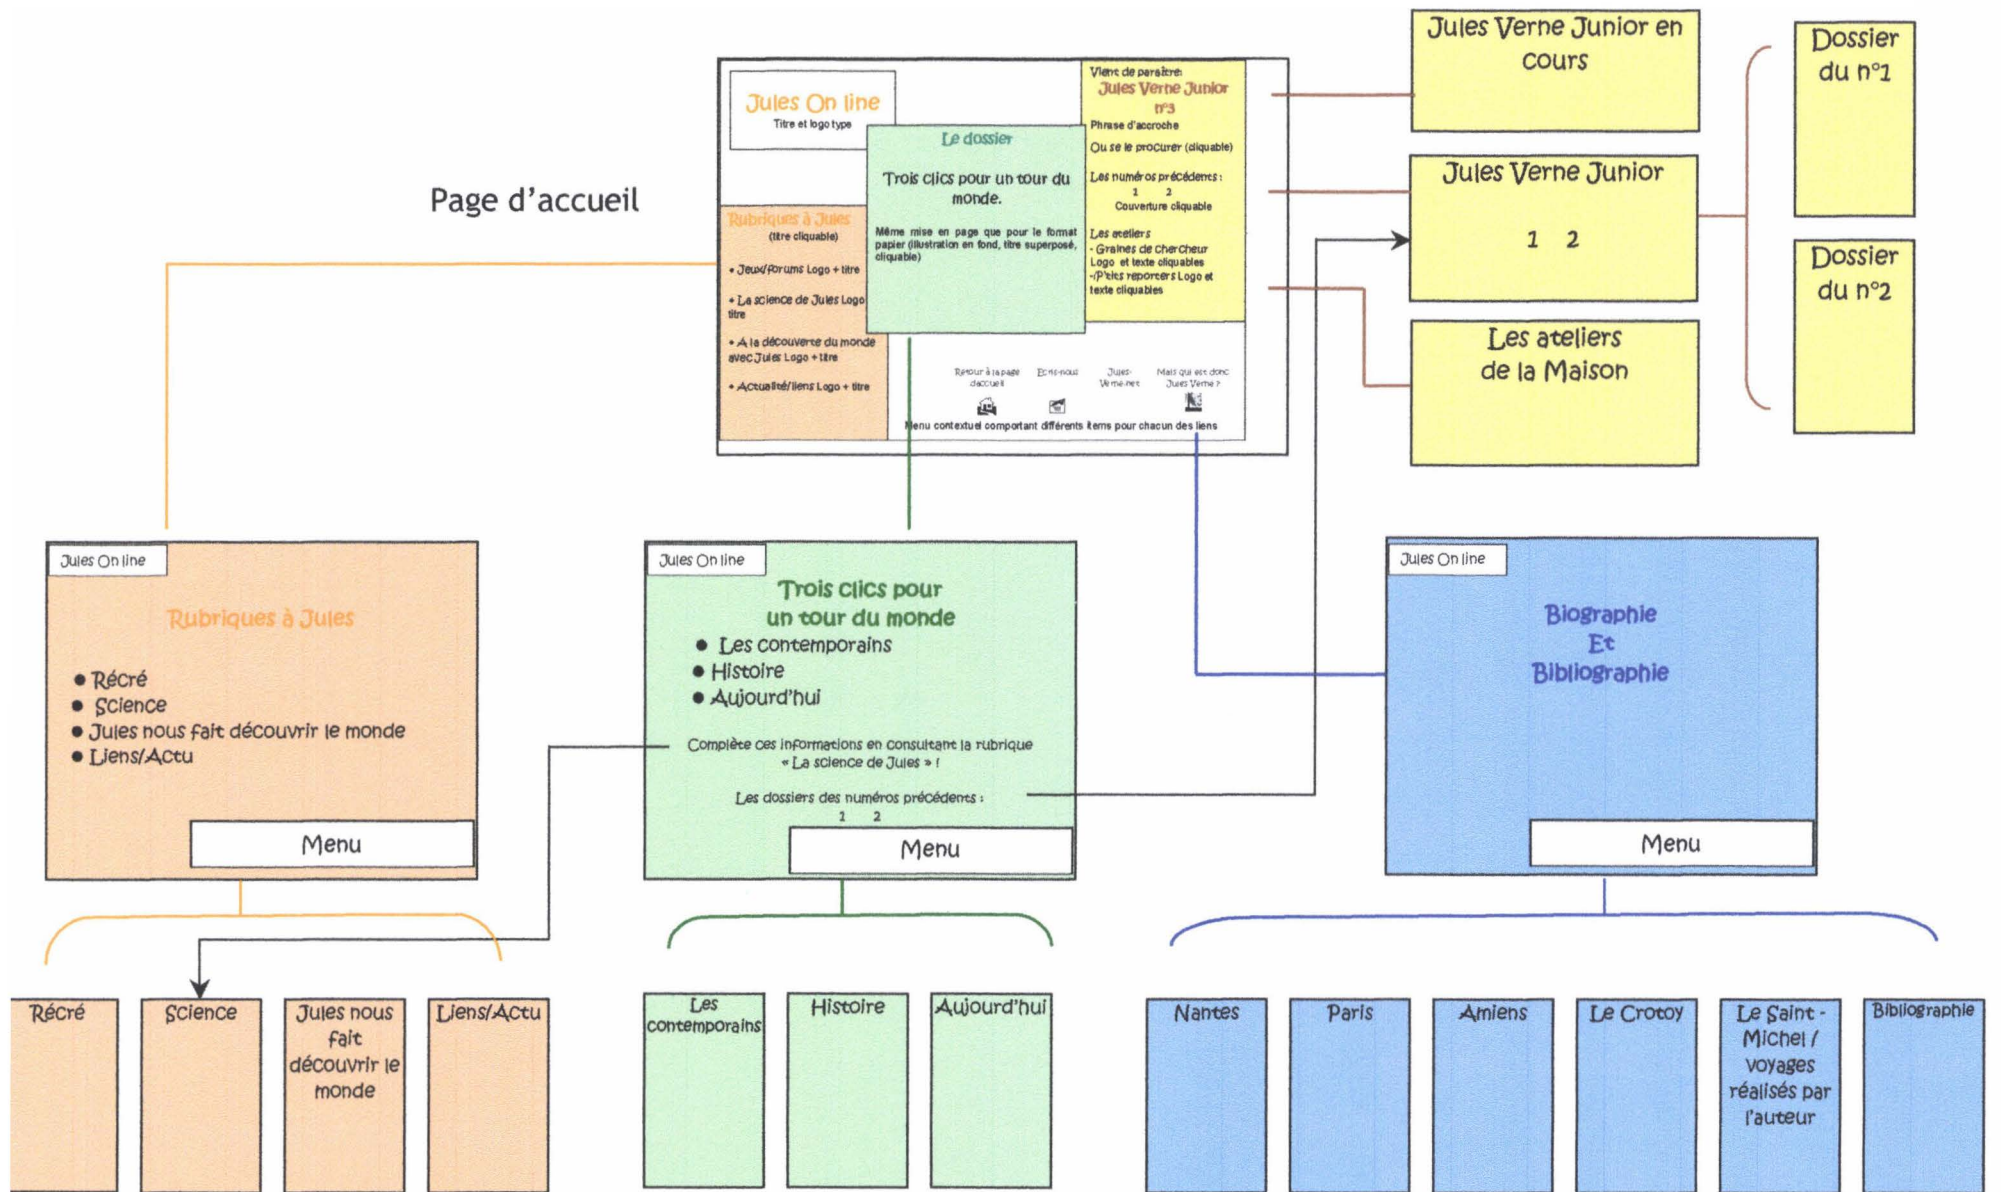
Page d'accueil

Jules On line
Titre et logo type

Le dossier
Trois clics pour un tour du monde.
Même mise en page que pour le format papier (illustration en fond, titre superposé, cliquable)

Vient de paraître:
Jules Verne Junior n°3
Phrase d'accroche
Ou se le procurer (cliquable)
Les numéros précédents :
1 2
Couverture cliquable
Les ateliers
- Graines de chercheur Logo et texte cliquables
-P'tits reporters Logo et texte cliquables

Rubriques à Jules
(titre cliquable)
• Jeux/forums Logo + titre
• La science de Jules Logo titre
• A la découverte du monde avec Jules Logo + titre
• Actualité/liens Logo + titre

Retour à la page d'accueil
Ecris-nous
Jules-Verne.net
Mais qui est donc Jules Verne ?
Menu contextuel comportant différents items pour chacun des liens

Jules Verne Junior en cours

Jules Verne Junior
1 2

Les ateliers de la Maison

Dossier du n°1

Dossier du n°2

Jules On line
Rubriques à Jules
• Récré
• Science
• Jules nous fait découvrir le monde
• Liens/Actu
Menu

Jules On line
Trois clics pour un tour du monde
• Les contemporains
• Histoire
• Aujourd'hui
Complète ces informations en consultant la rubrique « La science de Jules » !
Les dossiers des numéros précédents :
1 2
Menu

Jules On line
Biographie
Et
Bibliographie
Menu

Récré
Science
Jules nous fait découvrir le monde
Liens/Actu

Les contemporains
Histoire
Aujourd'hui

Nantes
Paris
Amiens
Le Crotoy
Le Saint - Michel / voyages réalisés par l'auteur
Bibliographie